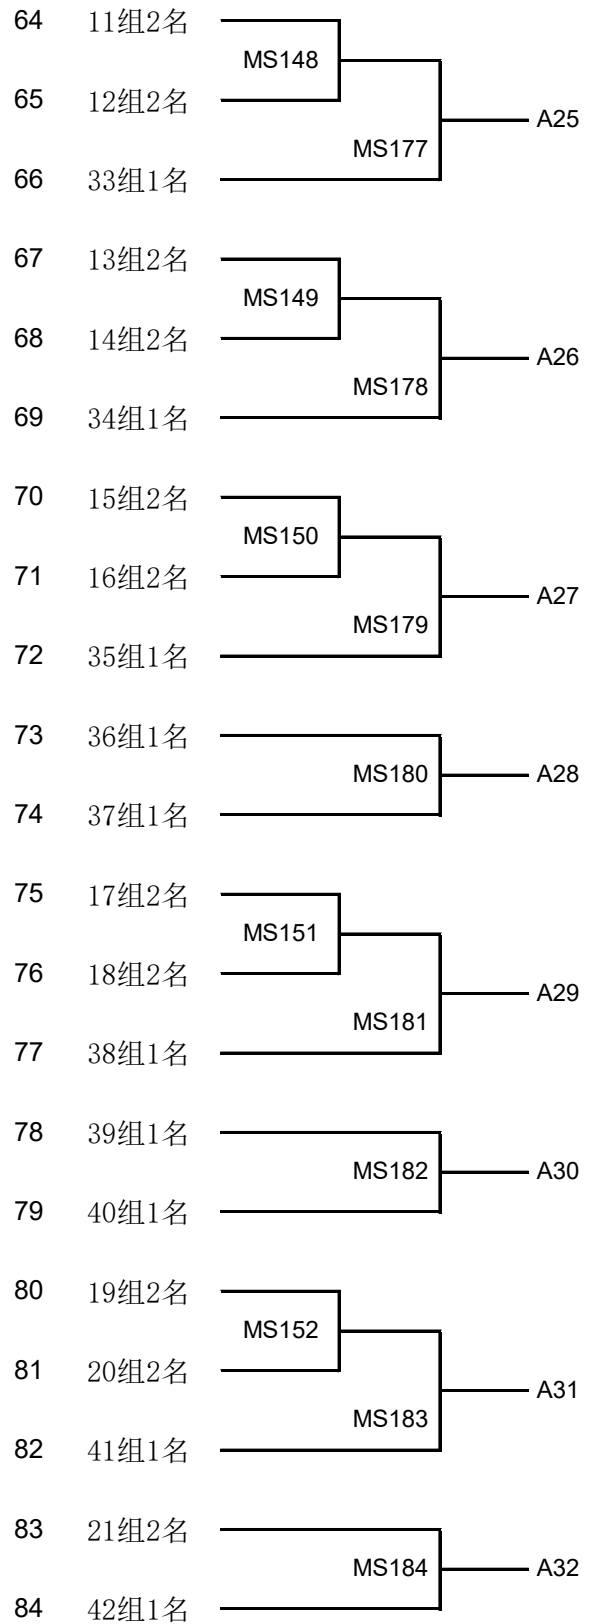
64 11组2名
MS148
65 12组2名
MS177
A25
66 33组1名

67 13组2名
MS149
68 14组2名
MS178
A26
69 34组1名

70 15组2名
MS150
71 16组2名
MS179
A27
72 35组1名

73 36组1名
MS180
A28
74 37组1名

75 17组2名
MS151
76 18组2名
MS181
A29
77 38组1名

78 39组1名
MS182
A30
79 40组1名

80 19组2名
MS152
81 20组2名
MS183
A31
82 41组1名

83 21组2名
MS184
A32
84 42组1名